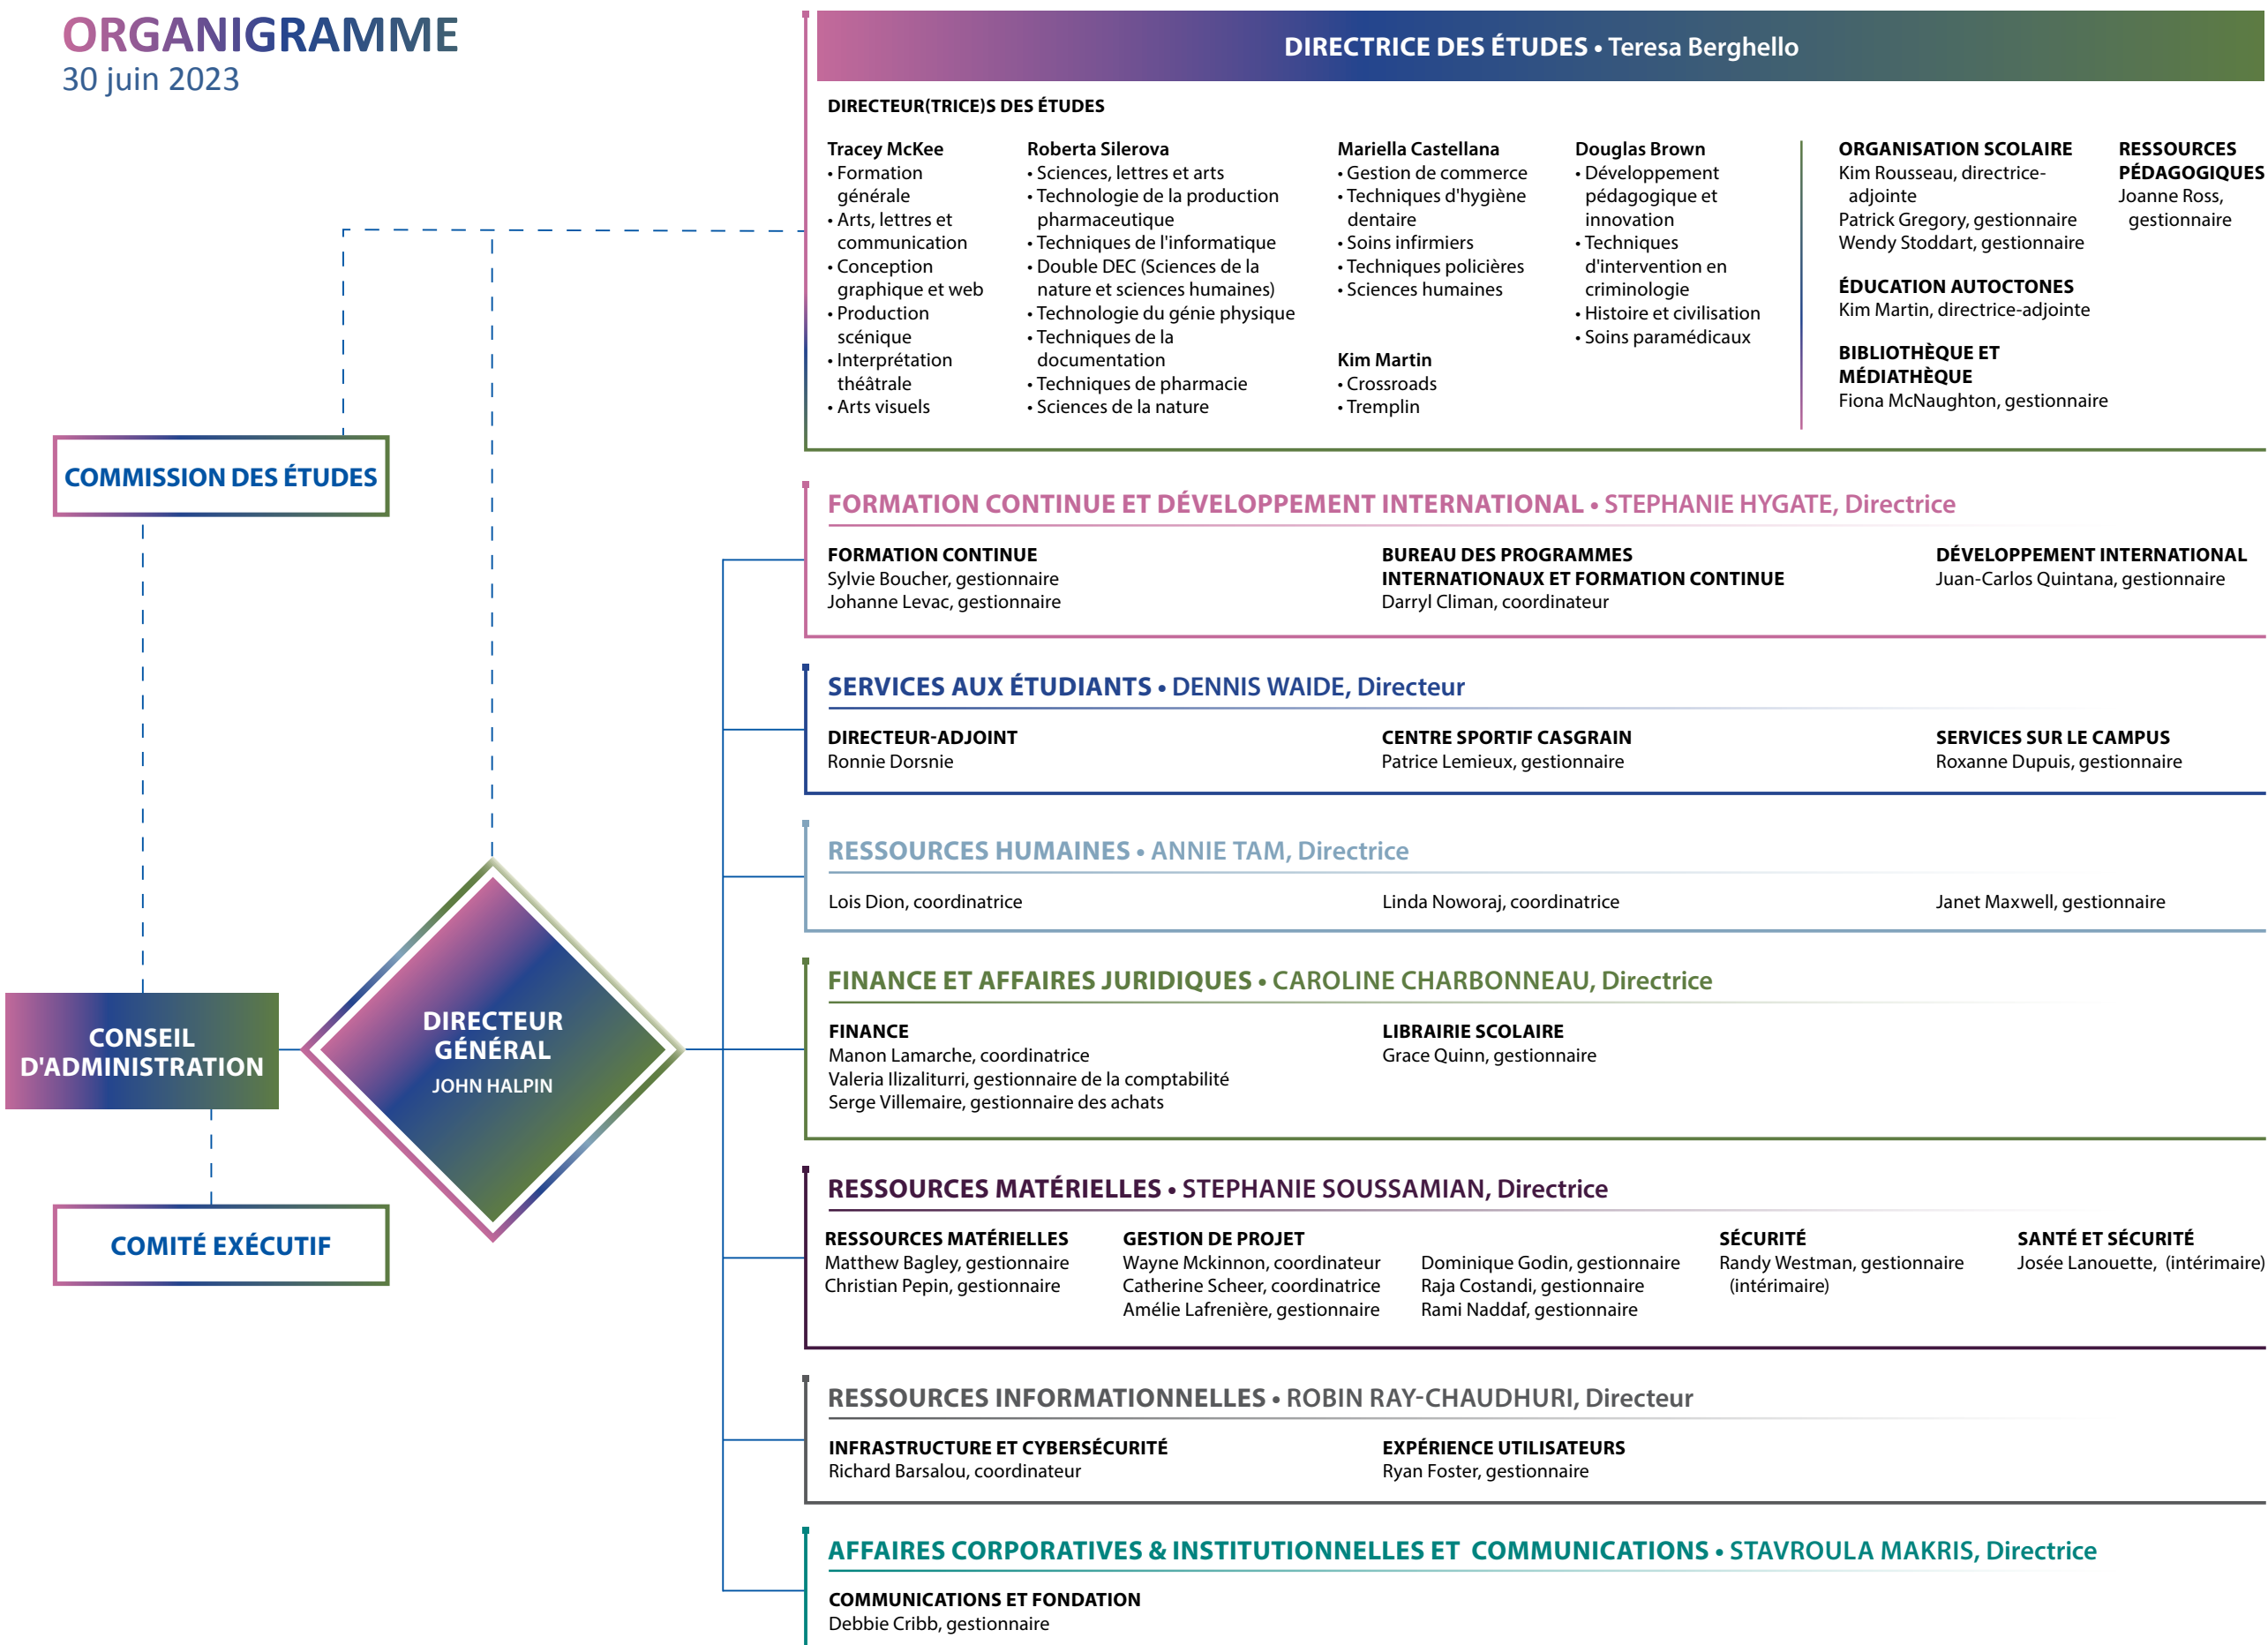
ORGANIGRAMME
30 juin 2023

DIRECTRICE DES ÉTUDES • Teresa Berghello

DIRECTEUR(TRICE)S DES ÉTUDES

Tracey McKee
• Formation générale
• Arts, lettres et communication
• Conception graphique et web
• Production scénique
• Interprétation théâtrale
• Arts visuels

Roberta Silerova
• Sciences, lettres et arts
• Technologie de la production pharmaceutique
• Techniques de l'informatique
• Double DEC (Sciences de la nature et sciences humaines)
• Technologie du génie physique
• Techniques de la documentation
• Techniques de pharmacie
• Sciences de la nature

Mariella Castellana
• Gestion de commerce
• Techniques d'hygiène dentaire
• Soins infirmiers
• Techniques policières
• Sciences humaines

Kim Martin
• Crossroads
• Tremplin

Douglas Brown
• Développement pédagogique et innovation
• Techniques d'intervention en criminologie
• Histoire et civilisation
• Soins paramédicaux

ORGANISATION SCOLAIRE
Kim Rousseau, directrice-adjointe
Patrick Gregory, gestionnaire
Wendy Stoddart, gestionnaire

ÉDUCATION AUTOCTONES
Kim Martin, directrice-adjointe

BIBLIOTHÈQUE ET MÉDIATHÈQUE
Fiona McNaughton, gestionnaire

RESSOURCES PÉDAGOGIQUES
Joanne Ross, gestionnaire

COMMISSION DES ÉTUDES

CONSEIL D'ADMINISTRATION

DIRECTEUR GÉNÉRAL
JOHN HALPIN

COMITÉ EXÉCUTIF

FORMATION CONTINUE ET DÉVELOPPEMENT INTERNATIONAL • STEPHANIE HYGATE, Directrice

FORMATION CONTINUE
Sylvie Boucher, gestionnaire
Johanne Levac, gestionnaire

BUREAU DES PROGRAMMES INTERNATIONAUX ET FORMATION CONTINUE
Darryl Climan, coordinateur

DÉVELOPPEMENT INTERNATIONAL
Juan-Carlos Quintana, gestionnaire

SERVICES AUX ÉTUDIANTS • DENNIS WAIDE, Directeur

DIRECTEUR-ADJOINT
Ronnie Dorsnie

CENTRE SPORTIF CASGRAIN
Patrice Lemieux, gestionnaire

SERVICES SUR LE CAMPUS
Roxanne Dupuis, gestionnaire

RESSOURCES HUMAINES • ANNIE TAM, Directrice

Lois Dion, coordinatrice

Linda Noworaj, coordinatrice

Janet Maxwell, gestionnaire

FINANCE ET AFFAIRES JURIDIQUES • CAROLINE CHARBONNEAU, Directrice

FINANCE
Manon Lamarche, coordinatrice
Valeria Ilizaliturri, gestionnaire de la comptabilité
Serge Villemaire, gestionnaire des achats

LIBRAIRIE SCOLAIRE
Grace Quinn, gestionnaire

RESSOURCES MATÉRIELLES • STEPHANIE SOUSSAMIAN, Directrice

RESSOURCES MATÉRIELLES
Matthew Bagley, gestionnaire
Christian Pepin, gestionnaire

GESTION DE PROJET
Wayne Mckinnon, coordinateur
Catherine Scheer, coordinatrice
Amélie Lafrenière, gestionnaire

Dominique Godin, gestionnaire
Raja Costandi, gestionnaire
Rami Naddaf, gestionnaire

SÉCURITÉ
Randy Westman, gestionnaire (intérimaire)

SANTÉ ET SÉCURITÉ
Josée Lanouette, (intérimaire)

RESSOURCES INFORMATIONNELLES • ROBIN RAY-CHAUDHURI, Directeur

INFRASTRUCTURE ET CYBERSÉCURITÉ
Richard Barsalou, coordinateur

EXPÉRIENCE UTILISATEURS
Ryan Foster, gestionnaire

AFFAIRES CORPORATIVES & INSTITUTIONNELLES ET COMMUNICATIONS • STAVROULA MAKRIS, Directrice

COMMUNICATIONS ET FONDATION
Debbie Cribb, gestionnaire